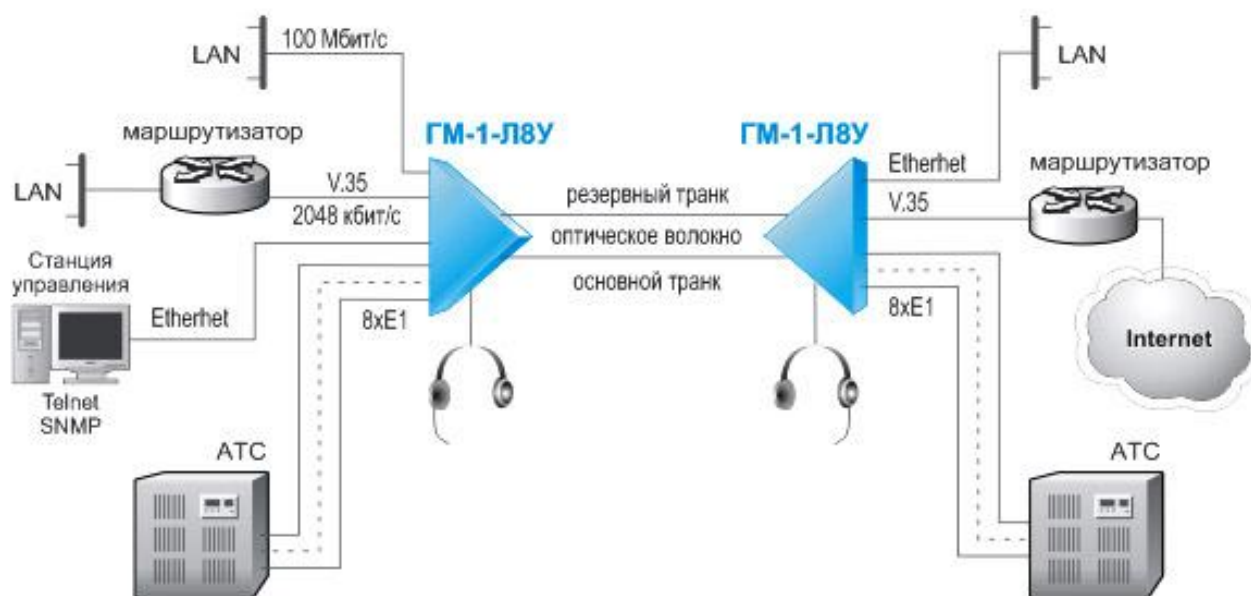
LAN
100 Мбит/с
LAN
маршрутизатор
ГМ-1-Л8У
ГМ-1-Л8У
Etherhet
маршрутизатор
LAN
V.35
2048 кбит/с
резервный транк
V.35
оптическое волокно
Станция управления
основной транк
Etherhet
8xE1
8xE1
Internet
Telnet
SNMP
АТС
АТС